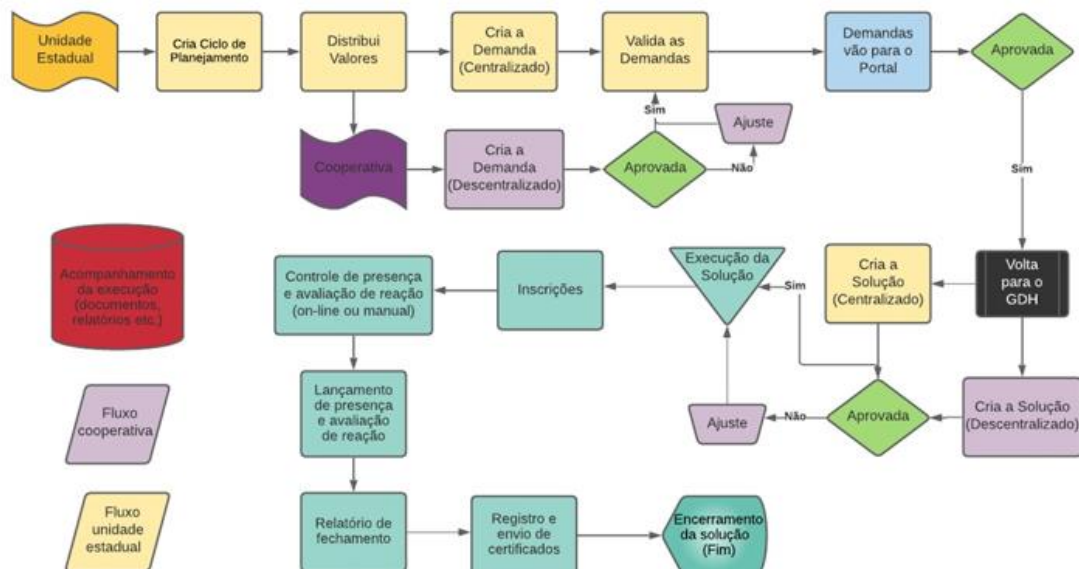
Unidade Estadual

Cria Ciclo de Planejamento

Distribui Valores

Cria a Demanda (Centralizado)

Valida as Demandas

Demandas vão para o Portal

Aprovada

Sim

Ajuste

Cooperativa

Cria a Demanda (Descentralizado)

Aprovada

Não

Sim

Acompanhamento da execução (documentos, relatórios etc.)

Controle de presença e avaliação de reação (on-line ou manual)

Inscrições

Execução da Solução

Sim

Cria a Solução (Centralizado)

Volta para o GDH

Fluxo cooperativa

Lançamento de presença e avaliação de reação

Ajuste

Não

Aprovada

Cria a Solução (Descentralizado)

Fluxo unidade estadual

Relatório de fechamento

Registro e envio de certificados

Encerramento da solução (Fim)